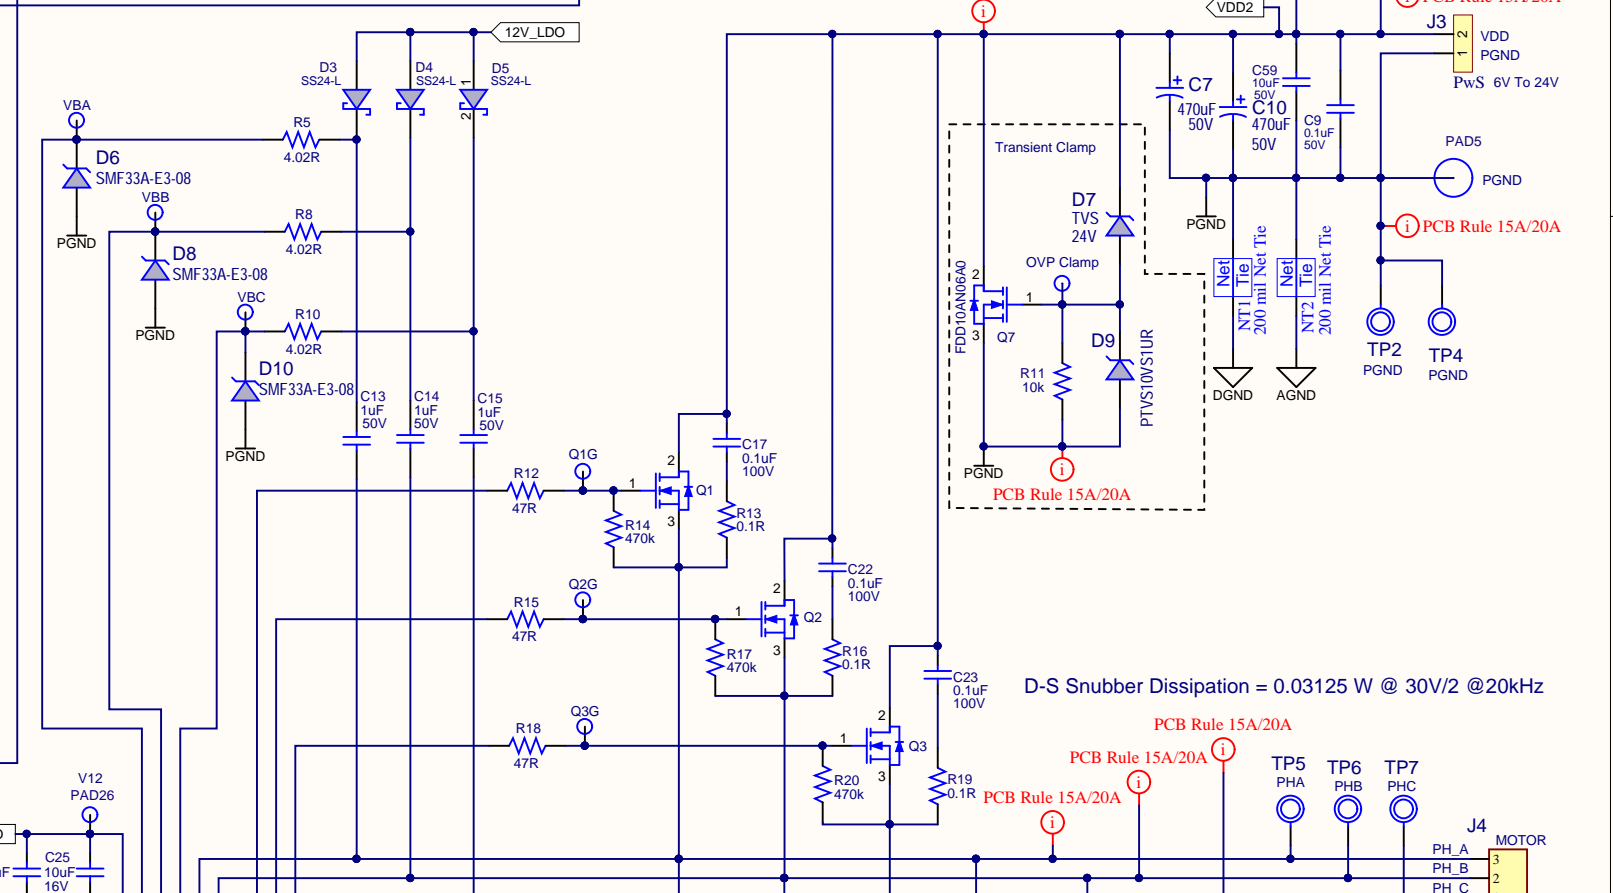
12V_LDO
VDD2
PCB Rule 15A/20A
J3
VDD
PGND
PwS 6V To 24V
D3 SS24-L
D4 SS24-L
D5 SS24-L
VBA
R5 4.02R
D6 SMF33A-E3-08
PGND
VBB
R8 4.02R
D8 SMF33A-E3-08
PGND
VBC
R10 4.02R
D10 SMF33A-E3-08
PGND
C13 1uF 50V
C14 1uF 50V
C15 1uF 50V
C7 470uF 50V
C10 470uF 50V
C59 10uF 50V
C9 0.1uF 50V
PAD5
PGND
Transient Clamp
D7 TVS 24V
OVP Clamp
FDD10AN06A0
Q7
R11 10k
D9
PTVS10VS1UR
PGND
PCB Rule 15A/20A
PGND
NT1 Net Tie 200 mil Net Tie
NT2 Net Tie 200 mil Net Tie
DGND
AGND
PCB Rule 15A/20A
TP2 PGND
TP4 PGND
Q1G
R12 47R
R14 470k
Q1
C17 0.1uF 100V
R13 0.1R
Q2G
R15 47R
R17 470k
Q2
C22 0.1uF 100V
R16 0.1R
Q3G
R18 47R
R20 470k
Q3
C23 0.1uF 100V
R19 0.1R
D-S Snubber Dissipation = 0.03125 W @ 30V/2 @20kHz
PCB Rule 15A/20A
PCB Rule 15A/20A
PCB Rule 15A/20A
TP5 PHA
TP6 PHB
TP7 PHC
J4
MOTOR
PH_A
PH_B
PH_C
V12
PAD26
C25 10uF 16V